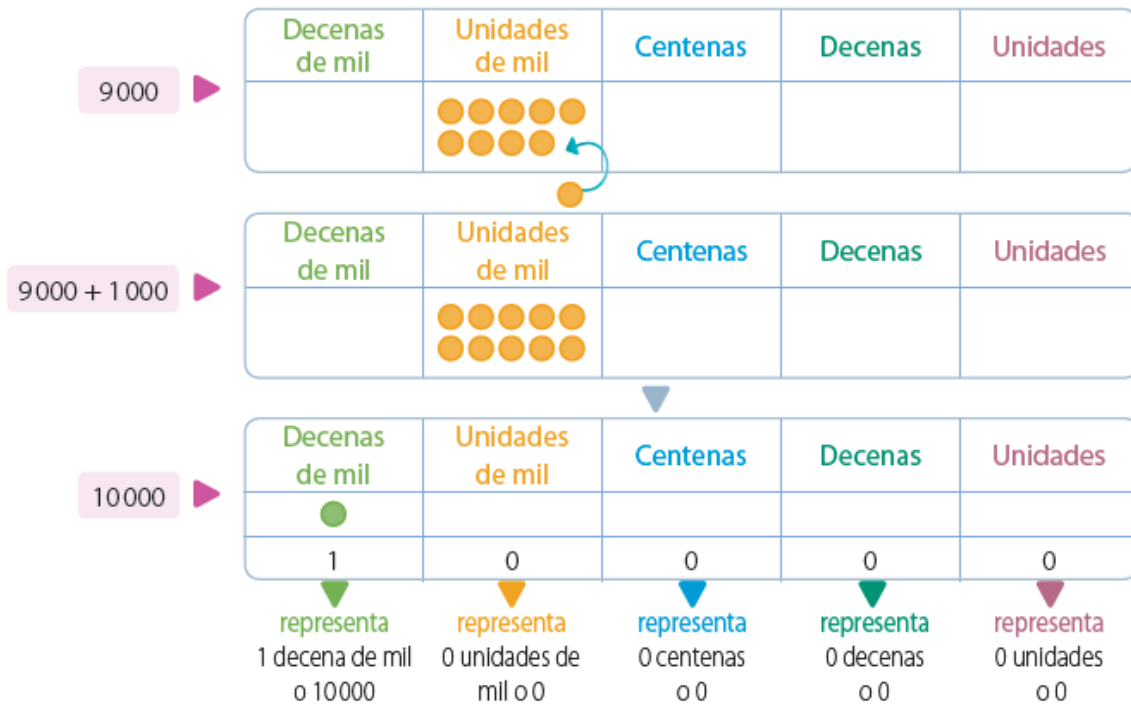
9000

| Decenas de mil | Unidades de mil | Centenas | Decenas | Unidades |
|---|---|---|---|---|
| | | | | |

9000 + 1000

| Decenas de mil | Unidades de mil | Centenas | Decenas | Unidades |
|---|---|---|---|---|
| | | | | |

10000

| Decenas de mil | Unidades de mil | Centenas | Decenas | Unidades |
|---|---|---|---|---|
| | | | | |
| 1 | 0 | 0 | 0 | 0 |

representa 1 decena de mil o 10000

representa 0 unidades de mil o 0

representa 0 centenas o 0

representa 0 decenas o 0

representa 0 unidades o 0